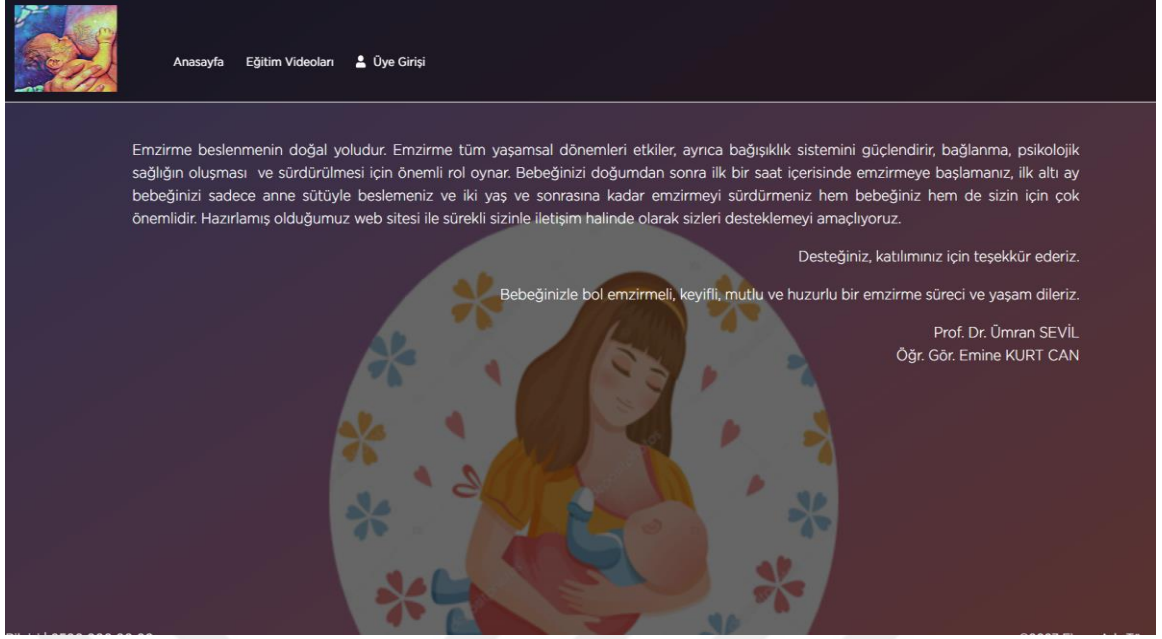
Anasayfa Eğitim Videoları Üye Girişi

Emzirme beslenmenin doğal yoludur. Emzirme tüm yaşamsal dönemleri etkiler, ayrıca bağışıklık sistemini güçlendirir, bağlanma, psikolojik sağlığın oluşması ve sürdürülmesi için önemli rol oynar. Bebeğinizi doğumdan sonra ilk bir saat içerisinde emzirmeye başlamanız, ilk altı ay bebeğinizi sadece anne sütüyle beslemeniz ve iki yaş ve sonrasına kadar emzirmeyi sürdürmeniz hem bebeğiniz hem de sizin için çok önemlidir. Hazırlamış olduğumuz web sitesi ile sürekli sizinle iletişim halinde olarak sizleri desteklemeyi amaçlıyoruz.

Desteğiniz, katılımınız için teşekkür ederiz.

Bebeğinizle bol emzirmeli, keyifli, mutlu ve huzurlu bir emzirme süreci ve yaşam dileriz.

Prof. Dr. Ümran SEVİL
Öğr. Gör. Emine KURT CAN

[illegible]